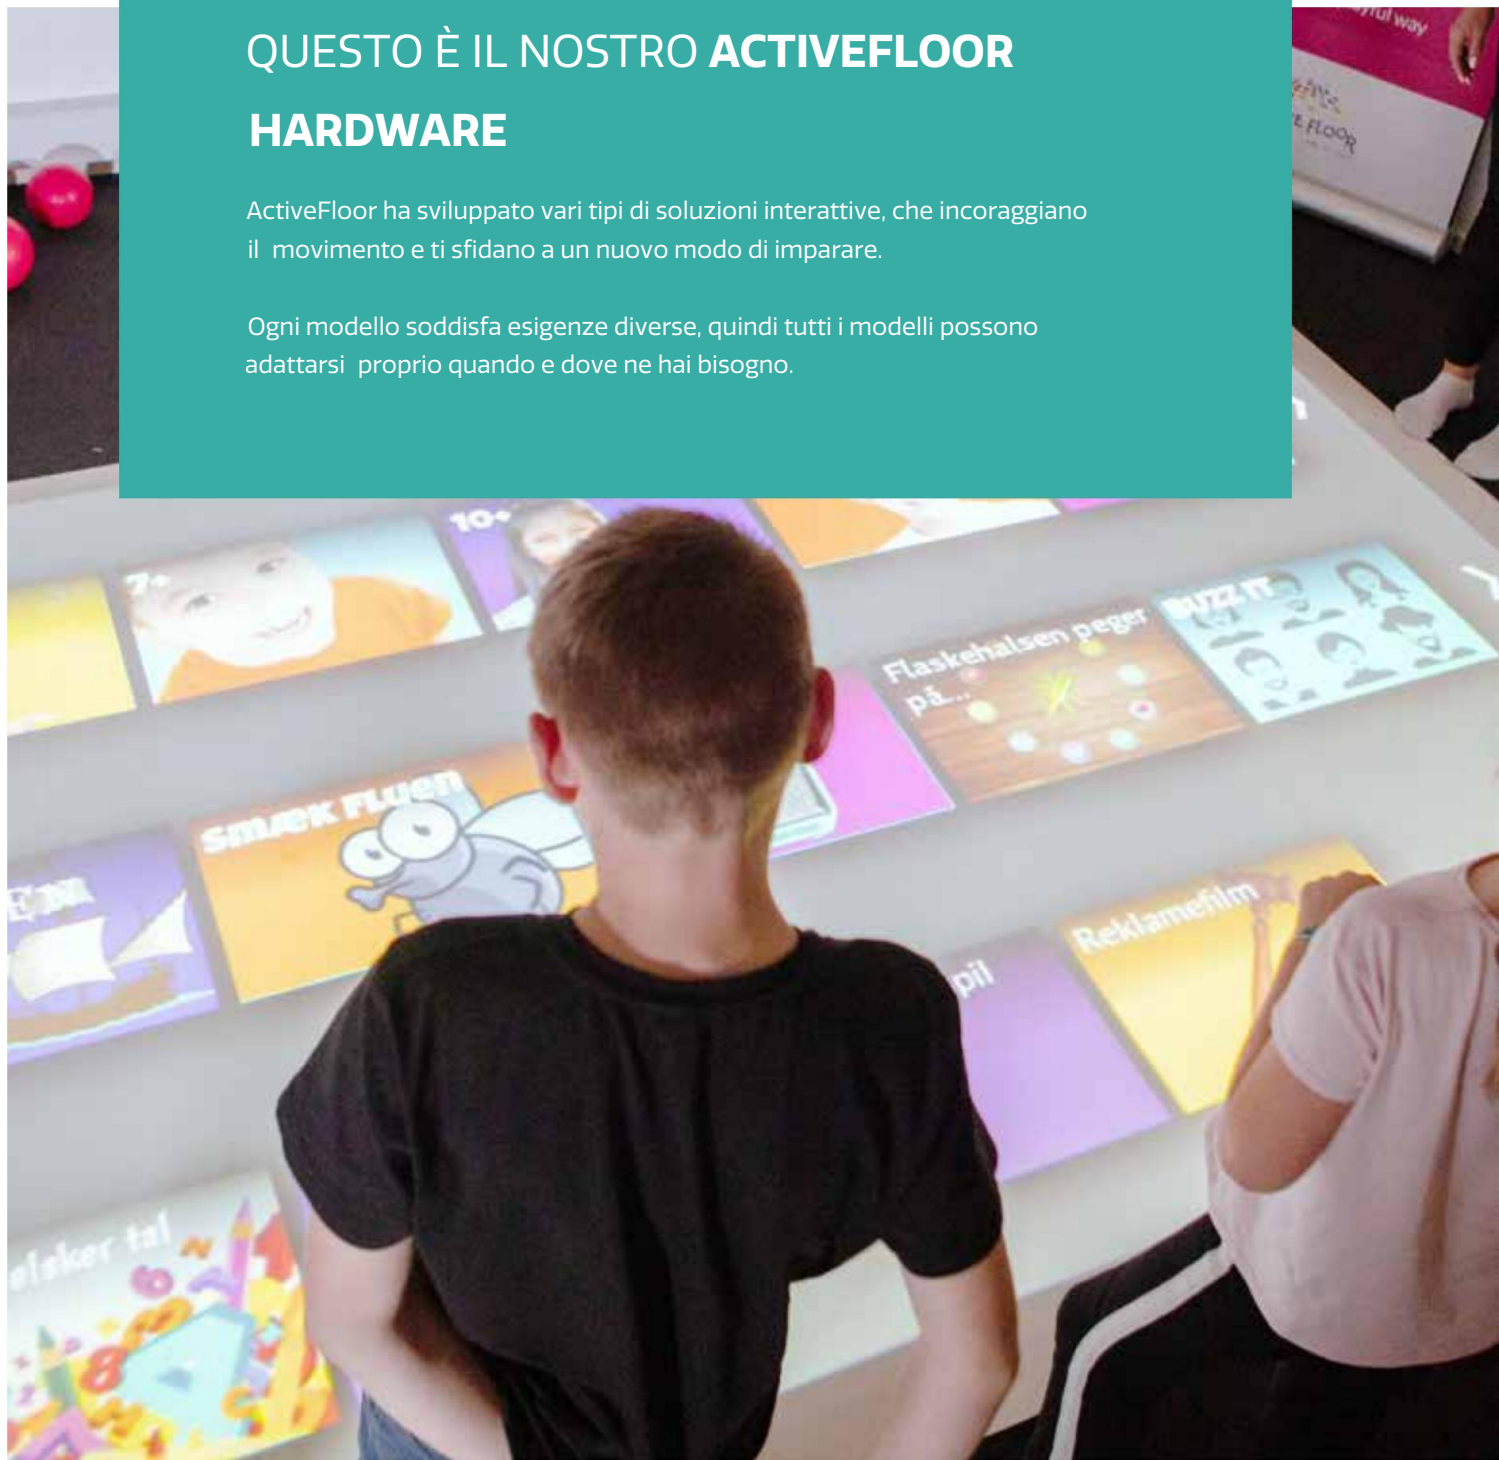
QUESTO È IL NOSTRO **ACTIVEFLOOR HARDWARE**

ActiveFloor ha sviluppato vari tipi di soluzioni interattive, che incoraggiano il movimento e ti sfidano a un nuovo modo di imparare.

Ogni modello soddisfa esigenze diverse, quindi tutti i modelli possono adattarsi proprio quando e dove ne hai bisogno.

joyful way

FLOOR

10+

7+

Flaskehalsen peger på...

BUZZ IT

SMÆK FLUEN

Reklamefilm

pil

elsker tal